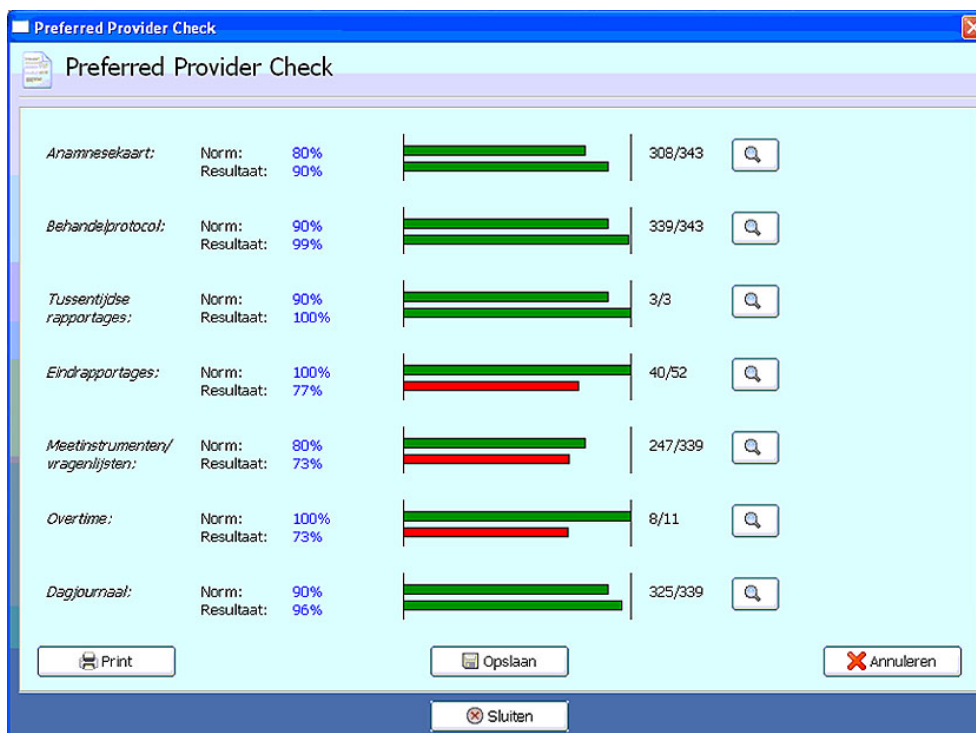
Preferred Provider Check

Preferred Provider Check

Anamnesekaart: Norm: 80% Resultaat: 90% 308/343

Behandelprotocol: Norm: 90% Resultaat: 99% 339/343

Tussentijdse rapportages: Norm: 90% Resultaat: 100% 3/3

Eindrapportages: Norm: 100% Resultaat: 77% 40/52

Meetinstrumenten/ vragenlijsten: Norm: 80% Resultaat: 73% 247/339

Overtime: Norm: 100% Resultaat: 73% 8/11

Dagjournaal: Norm: 90% Resultaat: 96% 325/339

Print

Opslaan

Annuleren

Sluiten